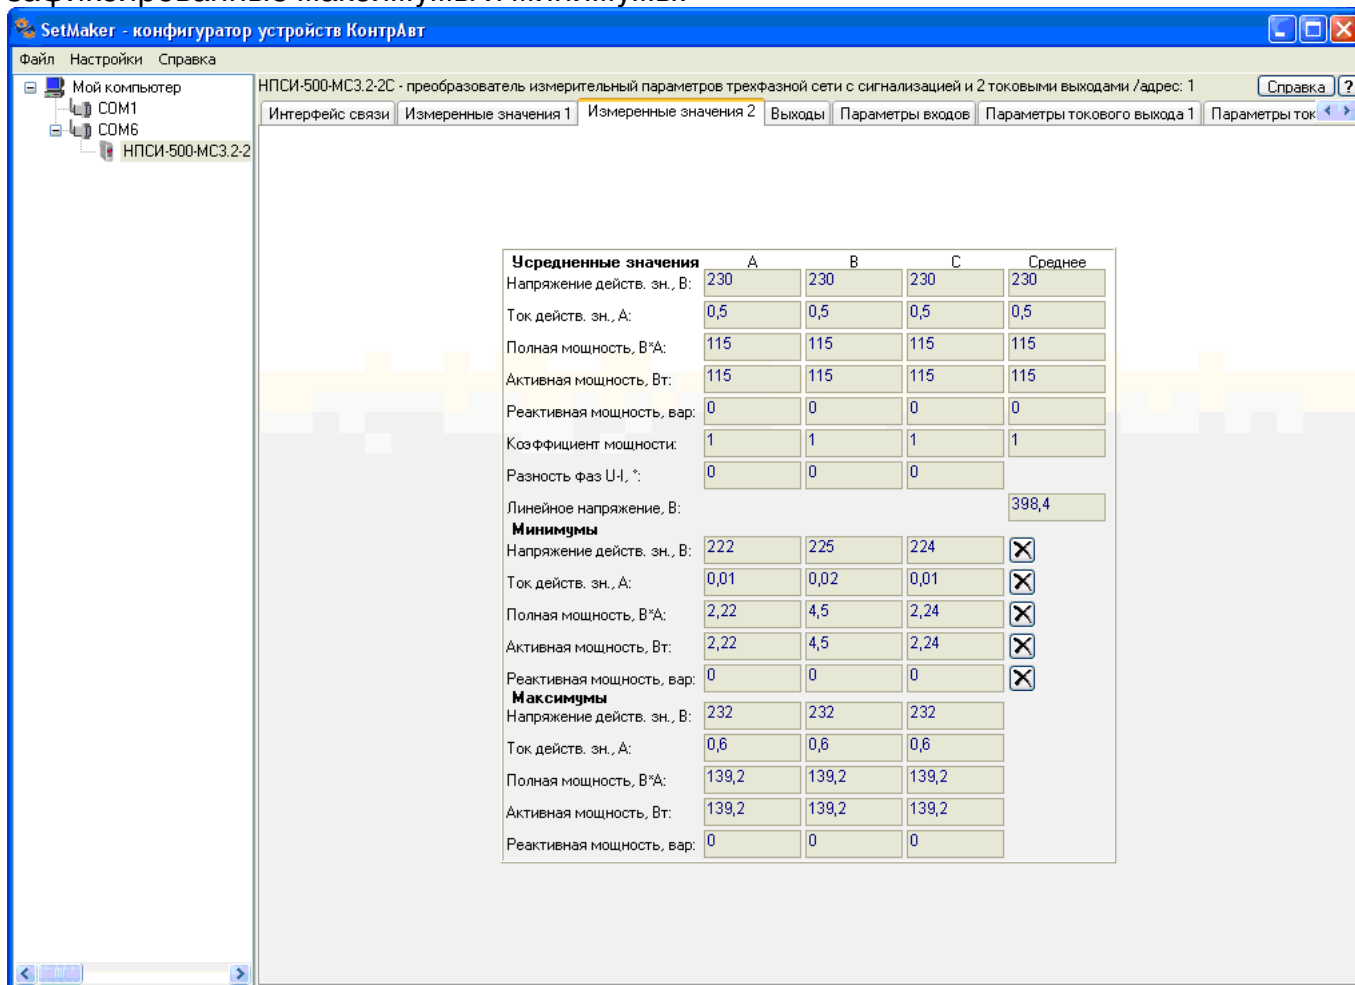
SetMaker - конфигуратор устройств КонтрАвт

Файл Настройки Справка

Мой компьютер
COM1
COM6
НПСИ-500-МС3.2-2

НПСИ-500-МС3.2-2С - преобразователь измерительный параметров трехфазной сети с сигнализацией и 2 токовыми выходами /адрес: 1

Справка ?

Интерфейс связи | Измеренные значения 1 | Измеренные значения 2 | Выходы | Параметры входов | Параметры токового выхода 1 | Параметры ток

| Усредненные значения | A | B | C | Среднее |
|---|---|---|---|---|
| Напряжение действ. зн., В: | 230 | 230 | 230 | 230 |
| Ток действ. зн., А: | 0,5 | 0,5 | 0,5 | 0,5 |
| Полная мощность, В*А: | 115 | 115 | 115 | 115 |
| Активная мощность, Вт: | 115 | 115 | 115 | 115 |
| Реактивная мощность, вар: | 0 | 0 | 0 | 0 |
| Коэффициент мощности: | 1 | 1 | 1 | 1 |
| Разность фаз U-I, °: | 0 | 0 | 0 | |
| Линейное напряжение, В: | | | | 398,4 |
| Минимумы | | | | |
| Напряжение действ. зн., В: | 222 | 225 | 224 | |
| Ток действ. зн., А: | 0,01 | 0,02 | 0,01 | |
| Полная мощность, В*А: | 2,22 | 4,5 | 2,24 | |
| Активная мощность, Вт: | 2,22 | 4,5 | 2,24 | |
| Реактивная мощность, вар: | 0 | 0 | 0 | |
| Максимумы | | | | |
| Напряжение действ. зн., В: | 232 | 232 | 232 | |
| Ток действ. зн., А: | 0,6 | 0,6 | 0,6 | |
| Полная мощность, В*А: | 139,2 | 139,2 | 139,2 | |
| Активная мощность, Вт: | 139,2 | 139,2 | 139,2 | |
| Реактивная мощность, вар: | 0 | 0 | 0 | |